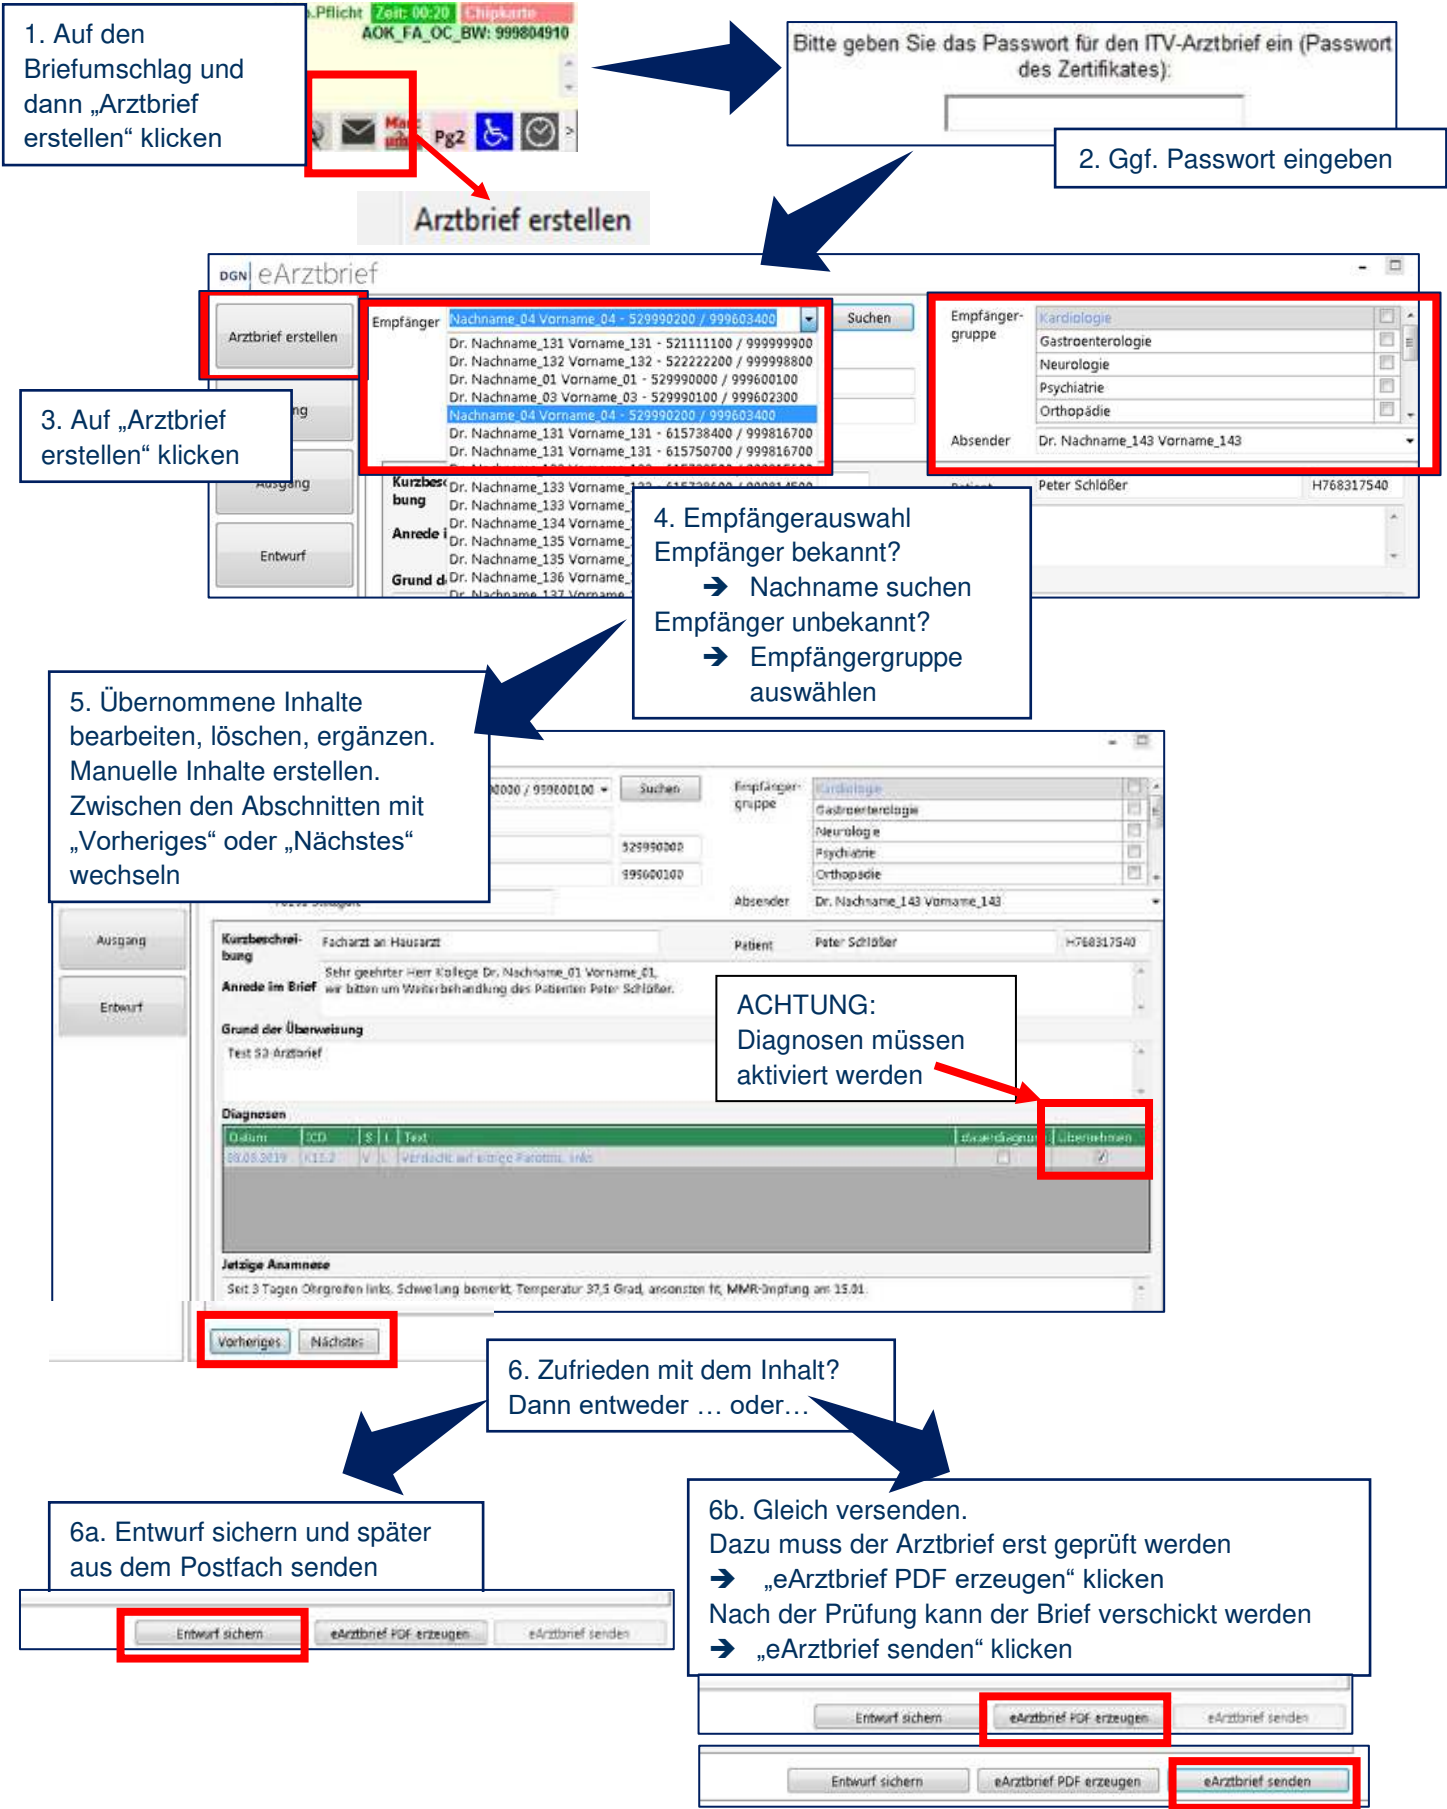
1. Auf den Briefumschlag und dann „Arztbrief erstellen“ klicken

.Pflicht Zeit: 00:20 Chipkarte
AOK_FA_OC_BW: 999804910

Pg2

Arztbrief erstellen

Bitte geben Sie das Passwort für den ITV-Arztbrief ein (Passwort des Zertifikates):

2. Ggf. Passwort eingeben

DGN eArztbrief

Arztbrief erstellen

3. Auf „Arztbrief erstellen“ klicken

Ausgang

Entwurf

Empfänger Nachname_04 Vorname_04 - 529990200 / 999603400
Suchen
Dr. Nachname_131 Vorname_131 - 521111100 / 999999900
Dr. Nachname_132 Vorname_132 - 522222200 / 999998800
Dr. Nachname_01 Vorname_01 - 529990000 / 999600100
Dr. Nachname_03 Vorname_03 - 529990100 / 999602300
Nachname_04 Vorname_04 - 529990200 / 999603400
Dr. Nachname_131 Vorname_131 - 615738400 / 999816700
Dr. Nachname_131 Vorname_131 - 615750700 / 999816700
Dr. Nachname_133 Vorname_
Dr. Nachname_133 Vorname_
Dr. Nachname_134 Vorname_
Dr. Nachname_135 Vorname_
Dr. Nachname_135 Vorname_
Dr. Nachname_136 Vorname_
Kurzbeschreibung
Anrede i
Grund d

Empfänger-gruppe
Kardiologie
Gastroenterologie
Neurologie
Psychiatrie
Orthopädie
Absender Dr. Nachname_143 Vorname_143
Peter Schlößer H768317540

4. Empfängerauswahl
Empfänger bekannt?
➔ Nachname suchen
Empfänger unbekannt?
➔ Empfängergruppe auswählen

5. Übernommene Inhalte bearbeiten, löschen, ergänzen. Manuelle Inhalte erstellen. Zwischen den Abschnitten mit „Vorheriges“ oder „Nächstes“ wechseln

0000 / 999600100 Suchen
529990000
999600100
Empfänger-gruppe
Kardiologie
Gastroenterologie
Neurologie
Psychiatrie
Orthopädie
Absender Dr. Nachname_143 Vorname_143
Ausgang
Entwurf
Kurzbeschreibung Facharzt an Hausarzt
Patient Peter Schlößer H768317540
Anrede im Brief Sehr geehrter Herr Kollege Dr. Nachname_01 Vorname_01, wir bitten um Weiterbehandlung des Patienten Peter Schlößer.
Grund der Überweisung
Test 53 Arztbrief

ACHTUNG:
Diagnosen müssen aktiviert werden

Diagnosen
| Datum | ICD | S | L | Text | Dauerdiagnose | Übernehmen |
|---|---|---|---|---|---|---|
| 08.05.2019 | K11.2 | V | L | Verdacht auf eitrige Parotitis, links | | ✓ |

Jetzige Anamnese
Seit 3 Tagen Ohrgreifen links, Schwellung bemerkt, Temperatur 37,5 Grad, ansonsten fit, MMR-Impfung am 15.01.

Vorheriges Nächstes

6. Zufrieden mit dem Inhalt?
Dann entweder … oder…

6a. Entwurf sichern und später aus dem Postfach senden

Entwurf sichern eArztbrief PDF erzeugen eArztbrief senden

6b. Gleich versenden.
Dazu muss der Arztbrief erst geprüft werden
➔ „eArztbrief PDF erzeugen“ klicken
Nach der Prüfung kann der Brief verschickt werden
➔ „eArztbrief senden“ klicken

Entwurf sichern eArztbrief PDF erzeugen eArztbrief senden

Entwurf sichern eArztbrief PDF erzeugen eArztbrief senden